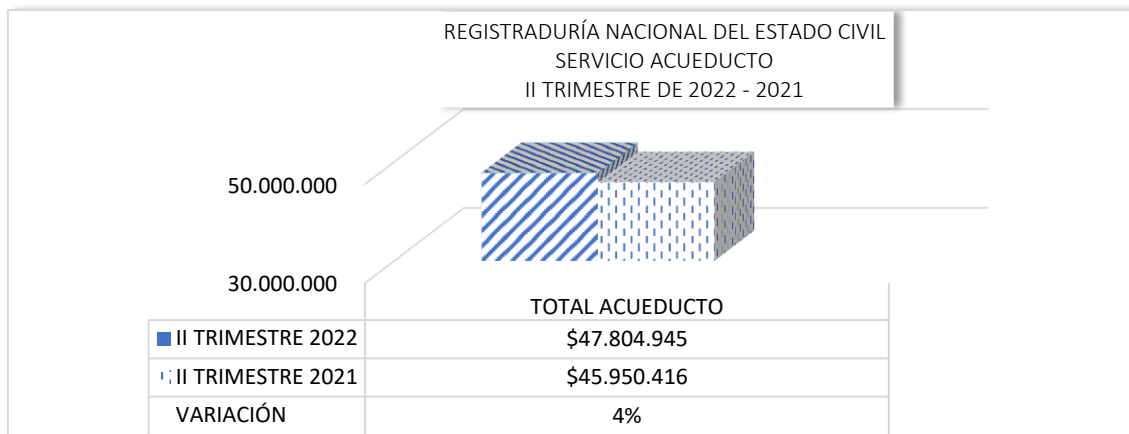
REGISTRADURÍA NACIONAL DEL ESTADO CIVIL
SERVICIO ACUEDUCTO
II TRIMESTRE DE 2022 - 2021

50.000.000

30.000.000

| | TOTAL ACUEDUCTO |
|---|---|
| II TRIMESTRE 2022 | \$47.804.945 |
| II TRIMESTRE 2021 | \$45.950.416 |
| VARIACIÓN | 4% |